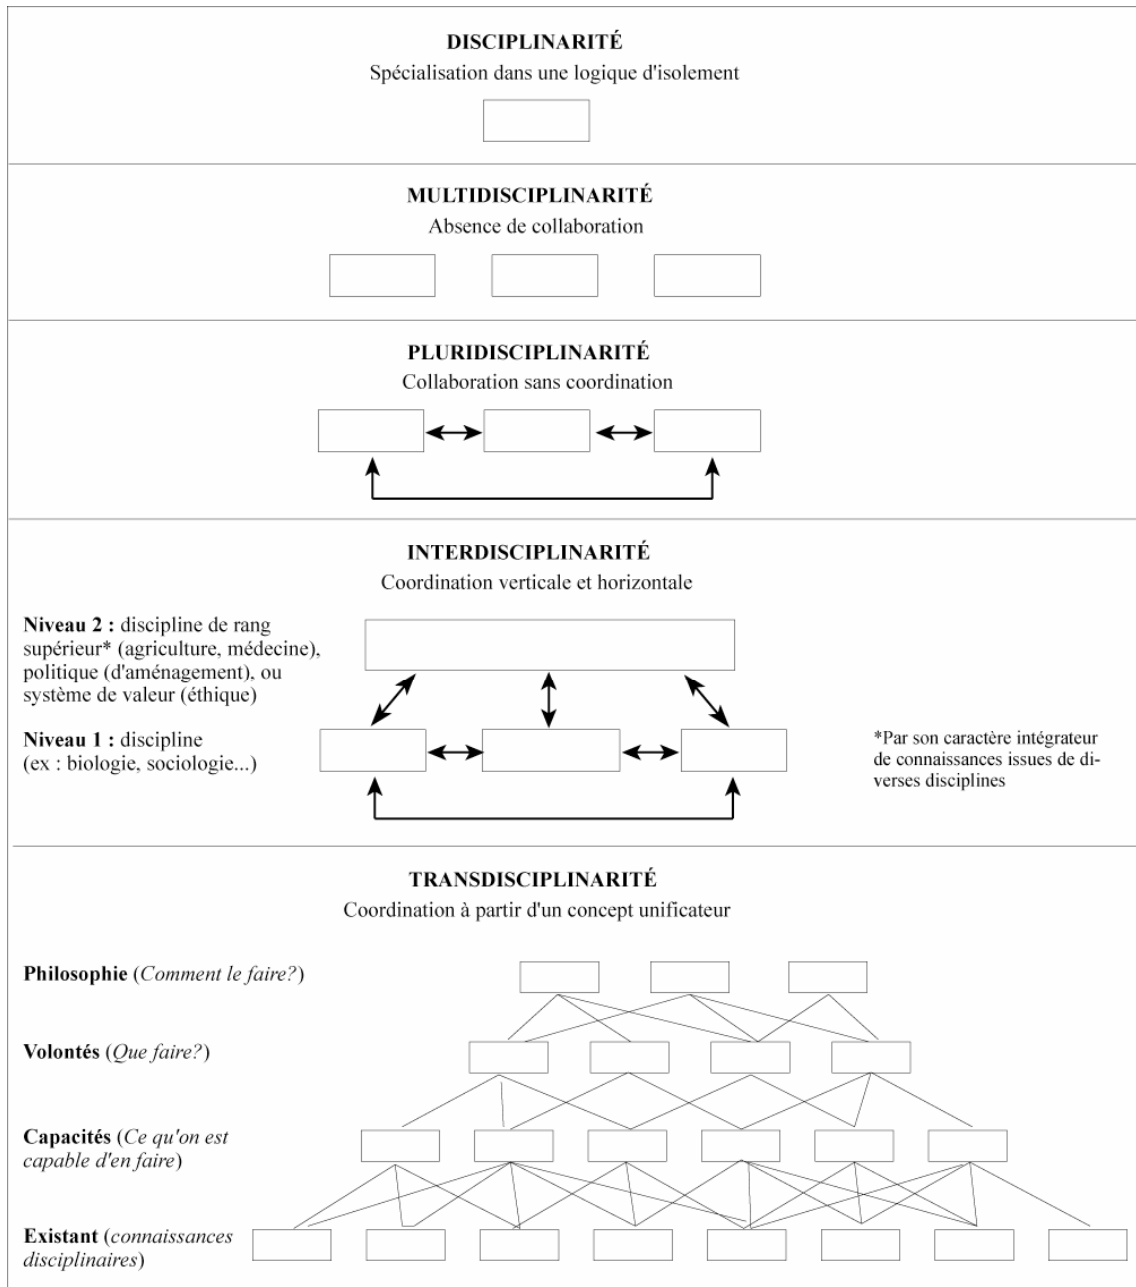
DISCIPLINARITÉ
Spécialisation dans une logique d'isolement

MULTIDISCIPLINARITÉ
Absence de collaboration

PLURIDISCIPLINARITÉ
Collaboration sans coordination

INTERDISCIPLINARITÉ
Coordination verticale et horizontale

**Niveau 2 :** discipline de rang supérieur* (agriculture, médecine), politique (d'aménagement), ou système de valeur (éthique)

**Niveau 1 :** discipline (ex : biologie, sociologie...)

*Par son caractère intégrateur de connaissances issues de diverses disciplines

TRANSDISCIPLINARITÉ
Coordination à partir d'un concept unificateur

**Philosophie** (*Comment le faire?*)

**Volontés** (*Que faire?*)

**Capacités** (*Ce qu'on est capable d'en faire*)

**Existant** (*connaissances disciplinaires*)